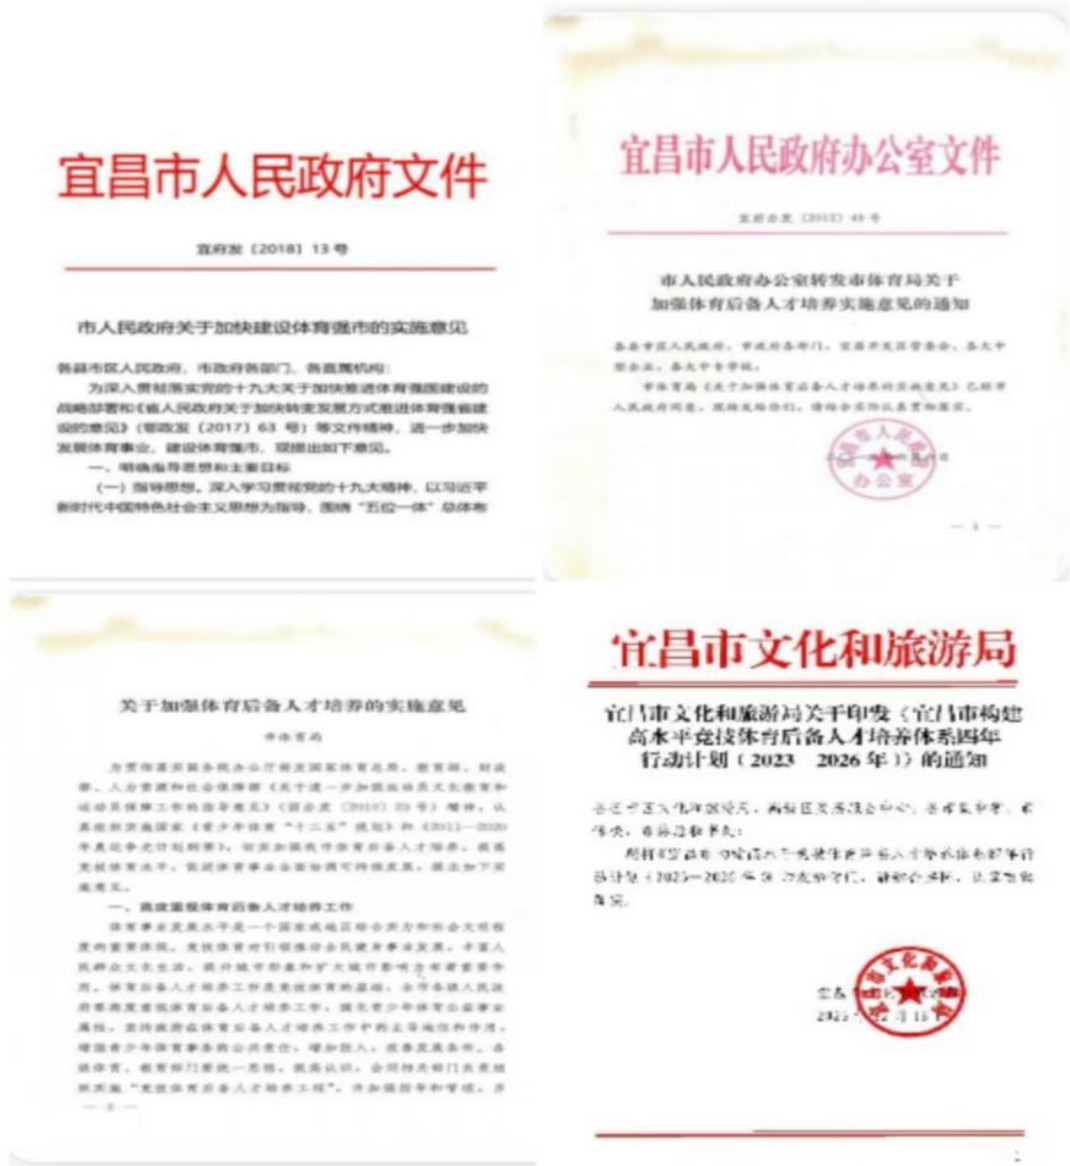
宜昌市人民政府文件

宜府发〔2018〕13号

市人民政府关于加快建设体育强市的实施意见

各县市区人民政府，市政府各部门，各直属机构：

为深入贯彻落实党的十九大关于加快推进体育强国建设的战略部署和《省人民政府关于加快转变发展方式推进体育强省建设的意见》（鄂政发〔2017〕63号）等文件精神，进一步加快发展体育事业，建设体育强市，现提出如下意见。

一、明确指导思想和主要目标

（一）指导思想。深入学习贯彻党的十九大精神，以习近平新时代中国特色社会主义思想为指导，围绕"五位一体"总体布

宜昌市人民政府办公室文件

宜府办发〔2012〕49号

市人民政府办公室转发市体育局关于加强体育后备人才培养实施意见的通知

各县市区人民政府，市政府各部门，宜昌开发区管委会，各大中型企业，各大中专学校：

市体育局《关于加强体育后备人才培养的实施意见》已经市人民政府同意，现转发给你们，请结合实际认真贯彻落实。

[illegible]

— 1 —

关于加强体育后备人才培养的实施意见

市体育局

为贯彻落实国务院办公厅转发国家体育总局、教育部、财政部、人力资源和社会保障部《关于进一步加强运动员文化教育和运动员保障工作的指导意见》（国办发〔2010〕23号）精神，认真组织实施国家《青少年体育"十二五"规划》和《2011—2020年奥运争光计划纲要》，切实加强我市体育后备人才培养，提高竞技体育水平，促进体育事业全面协调可持续发展，提出如下实施意见。

一、高度重视体育后备人才培养工作

体育事业发展水平是一个国家或地区综合实力和社会文明程度的重要体现。竞技体育对引领体育事业全面发展，丰富人民群众文化生活，提升城市形象和扩大城市影响力有着重要作用。体育后备人才培养工作是竞技体育的基础。全市各级人民政府要高度重视体育后备人才培养工作，把青少年体育纳入重要议事日程，坚持政府在体育后备人才培养工作中的主导地位和作用，增强青少年体育事务的公共责任，增加投入，改善发展条件。各级体育、教育部门要统一思想，提高认识，会同相关部门贯彻实施"竞技体育后备人才培养工程"，并加强指导和管理，并

— 2 —

宜昌市文化和旅游局

宜昌市文化和旅游局关于印发《宜昌市构建高水平竞技体育后备人才培养体系四年行动计划（2023—2026年）》的通知

各县市区文化和旅游局，高新区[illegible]，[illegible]：

现将《宜昌市构建高水平竞技体育后备人才培养体系四年行动计划（2023—2026年）》印发给你们，请结合实际，认真贯彻落实。

宜昌市文化和旅游局
2023年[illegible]月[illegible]日